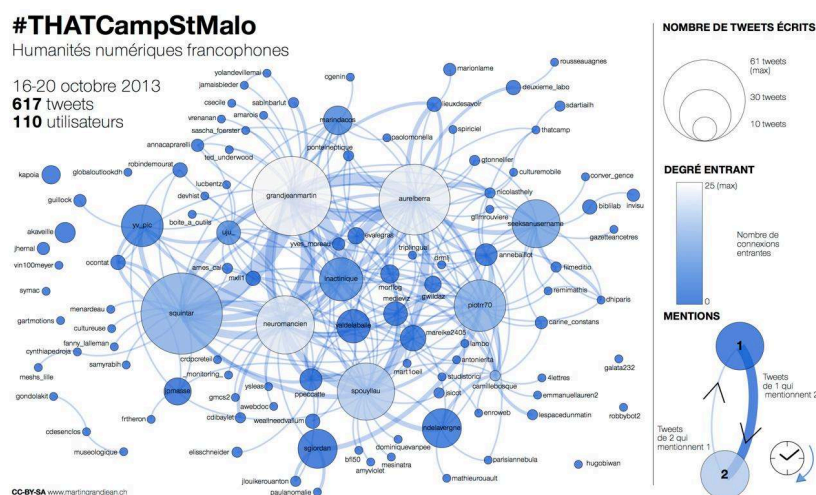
#THATCampStMalo
Humanités numériques francophones

16-20 octobre 2013
617 tweets
110 utilisateurs

yolandevillemai
jamaisbieder
cseclie
vrenanan
sacha_foerster
annacaparelli
robindemourat
globaloutlookdh
kapoia
guillock
akaveille
jhemal
vin100meyer
symac
gartmotions
menardeau
cultureuse
fanny_lalleman
cynthiapedrojs
meshs_lille
gondolakit
cdesenclos
museologique
sabinbarlut
amarois
ted_underwood
lucbentz
devhist
boite_a_outils
yw_plo
uju_
ccontat
ames_cal
mat1
squintar
crdpcretell
monitoring_
jomasse
frtheron
gmcs2
awebdoc
cdibaylet
ysleas
ppeccatte
wealthneedvalum
elisschneider
sgiordan
jlouikerouanton
paulanomalie
cgenin
marindacos
paolomonella
ponteinepticue
grandjeanmartin
aureliberra
yves_moreau
evalegrai
inactinique
neuromancien
leridelabalie
spouyllau
mortlog
mediaviz
gwaldez
triplingual
drmi
mareike2405
lambo
antonietta
mart1oeil
studistonc
psicot
camilleboisque
enroweb
dominiquevanpee
mesinatra
amyviolet
bf50
ndelavergne
parisiannebula
mathieurouault
marionlame
leuxdesavoir
spiriciel
deuxieme_labo
adartlalh
rousseauagnes
thatcamp
gtonneller
culturemobile
nicolasthely
glmrouviere
seeksanusername
annebailiot
piotrr70
conver_gence
bibiliab
invisu
gazetteancetres
filmeditio
remimathis
dhiparis
carine_constans
4lettres
emmanuellauren2
lespacedunmatin
galata232
robbybot2
hugobiwan

CC-BY-SA www.martingrandjean.ch

NOMBRE DE TWEETS ÉCRITS
61 tweets (max)
30 tweets
10 tweets

DEGRÉ ENTRANT
25 (max)
Nombre de connexions entrantes
0

MENTIONS
1
2
Tweets de 1 qui mentionnent 2
Tweets de 2 qui mentionnent 1